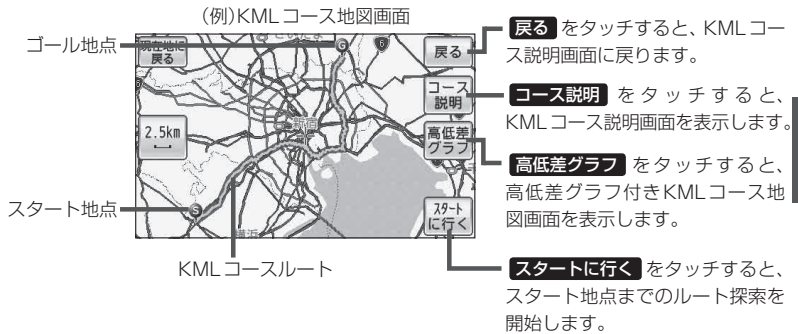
(例)KMLコース地図画面

ゴール地点

スタート地点

KMLコースルート

現在地に戻る

戻る

コース説明

高低差グラフ

スタートに行く

2.5km

新宿

横浜

戻る をタッチすると、KMLコース説明画面に戻ります。

コース説明 をタッチすると、KMLコース説明画面を表示します。

高低差グラフ をタッチすると、高低差グラフ付きKMLコース地図画面を表示します。

スタートに行く をタッチすると、スタート地点までのルート探索を開始します。